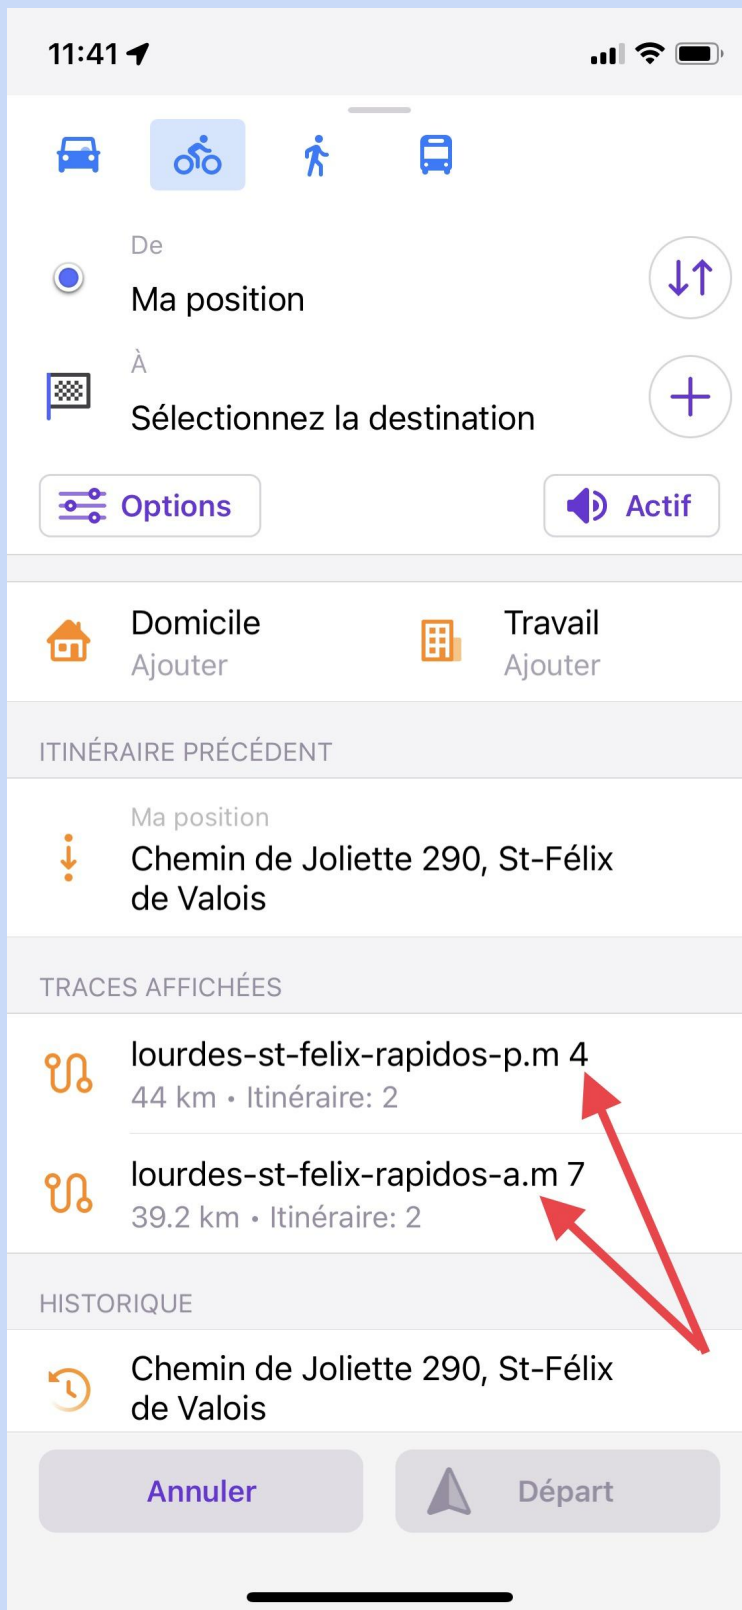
11:41

De
Ma position

À
Sélectionnez la destination

Options
Actif

Domicile
Ajouter

Travail
Ajouter

ITINÉRAIRE PRÉCÉDENT

Ma position
Chemin de Joliette 290, St-Félix de Valois

TRACES AFFICHÉES

lourdes-st-felix-rapidos-p.m 4
44 km • Itinéraire: 2

lourdes-st-felix-rapidos-a.m 7
39.2 km • Itinéraire: 2

HISTORIQUE

Chemin de Joliette 290, St-Félix de Valois

Annuler
Départ